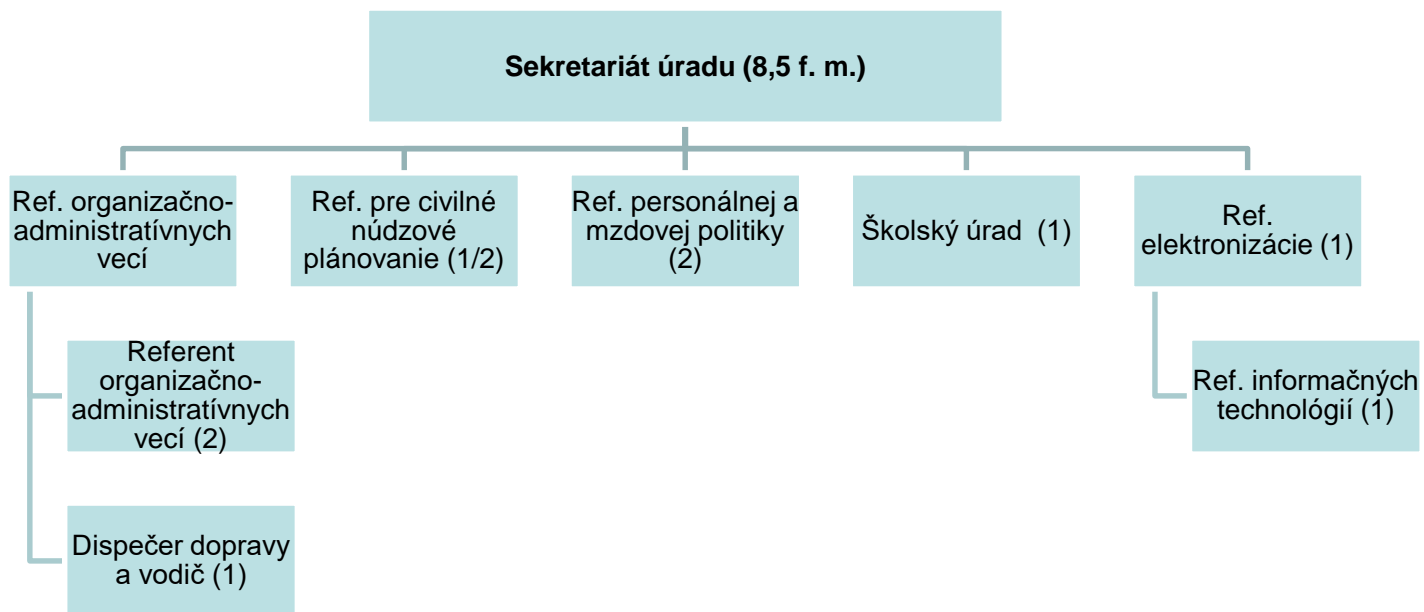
Sekretariát úradu (8,5 f. m.)

Ref. organizačno-administratívnych vecí

Referent organizačno-administratívnych vecí (2)

Dispečer dopravy a vodič (1)

Ref. pre civilné núdzové plánovanie (1/2)

Ref. personálnej a mzdovej politiky (2)

Školský úrad (1)

Ref. elektronizácie (1)

Ref. informačných technológií (1)